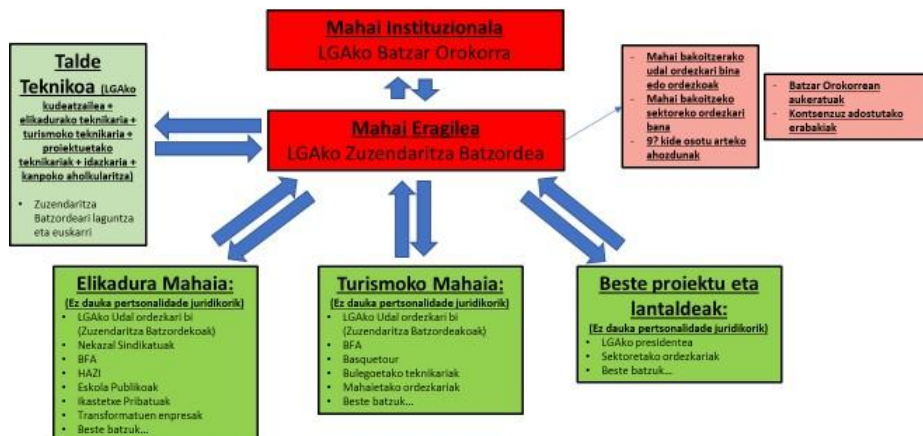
Mahai Instituzionala
LGAko Batzar Orokorra

Talde Teknikoa (LGAko kudeatzailea + elikadurako teknikaria + turismoko teknikaria + proiektuetako teknikariak + idazkaria + kanpoko aholkularitza)

- Zuzendaritza Batzordeari laguntza eta euskarri

Mahai Eragilea
LGAko Zuzendaritza Batzordea

- Mahai bakoitzerako udal ordezkari bina edo ordezkoak
- Mahai bakoitzeko sektoreko ordezkari bana
- 9? kide osotu arteko ahozdunak

- Batzar Orokorrean aukeratuak
- Kontsenzuz adostutako erabakiak

Elikadura Mahaia:
(Ez dauka pertsonalidade juridikorik)
- LGAko Udal ordezkari bi (Zuzendaritza Batzordekoak)
- Nekazal Sindikatuak
- BFA
- HAZI
- Eskola Publikoak
- Ikastetxe Pribatuak
- Transformatuen enpresak
- Beste batzuk...

Turismoko Mahaia:
(Ez dauka pertsonalidade juridikorik)
- LGAko Udal ordezkari bi (Zuzendaritza Batzordeakoak)
- BFA
- Basquetour
- Bulegoetako teknikariak
- Mahaietako ordezkariak
- Beste batzuk...

Beste proiektu eta lantaldeak:
(Ez dauka pertsonalidade juridikorik)
- LGAko presidentea
- Sektoretako ordezkariak
- Beste batzuk...